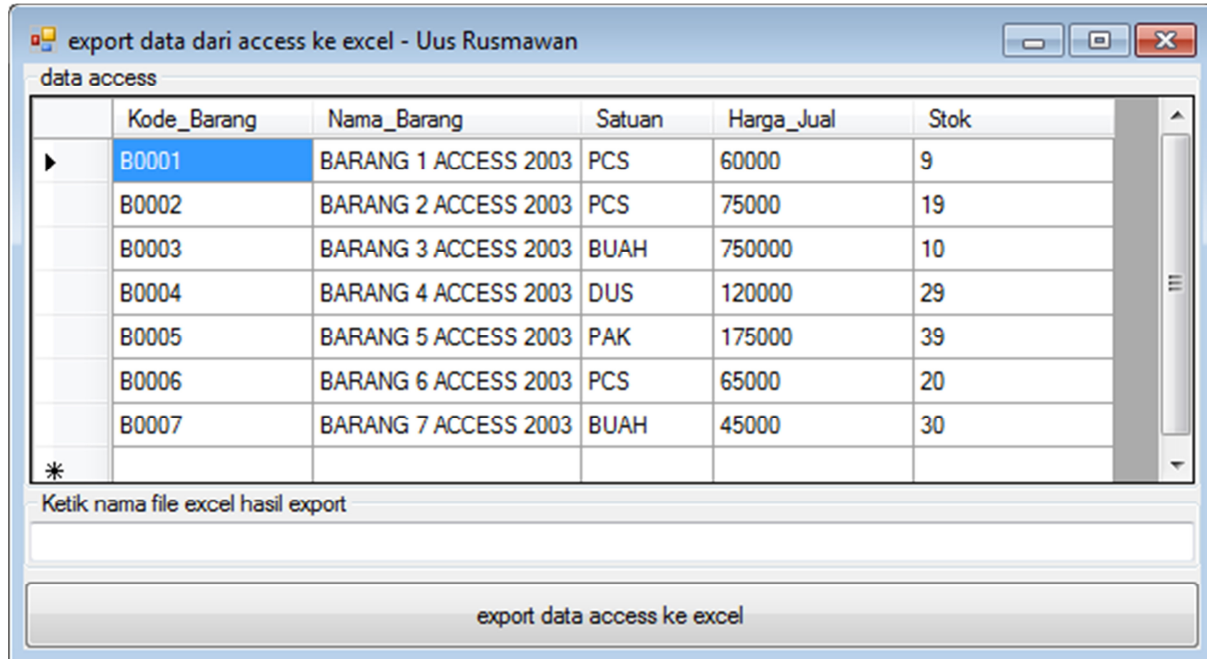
export data dari access ke excel - Uus Rusmawan

data access

| Kode_Barang | Nama_Barang | Satuan | Harga_Jual | Stok |
|---|---|---|---|---|
| B0001 | BARANG 1 ACCESS 2003 | PCS | 60000 | 9 |
| B0002 | BARANG 2 ACCESS 2003 | PCS | 75000 | 19 |
| B0003 | BARANG 3 ACCESS 2003 | BUAH | 750000 | 10 |
| B0004 | BARANG 4 ACCESS 2003 | DUS | 120000 | 29 |
| B0005 | BARANG 5 ACCESS 2003 | PAK | 175000 | 39 |
| B0006 | BARANG 6 ACCESS 2003 | PCS | 65000 | 20 |
| B0007 | BARANG 7 ACCESS 2003 | BUAH | 45000 | 30 |
| | | | | |

Ketik nama file excel hasil export

export data access ke excel